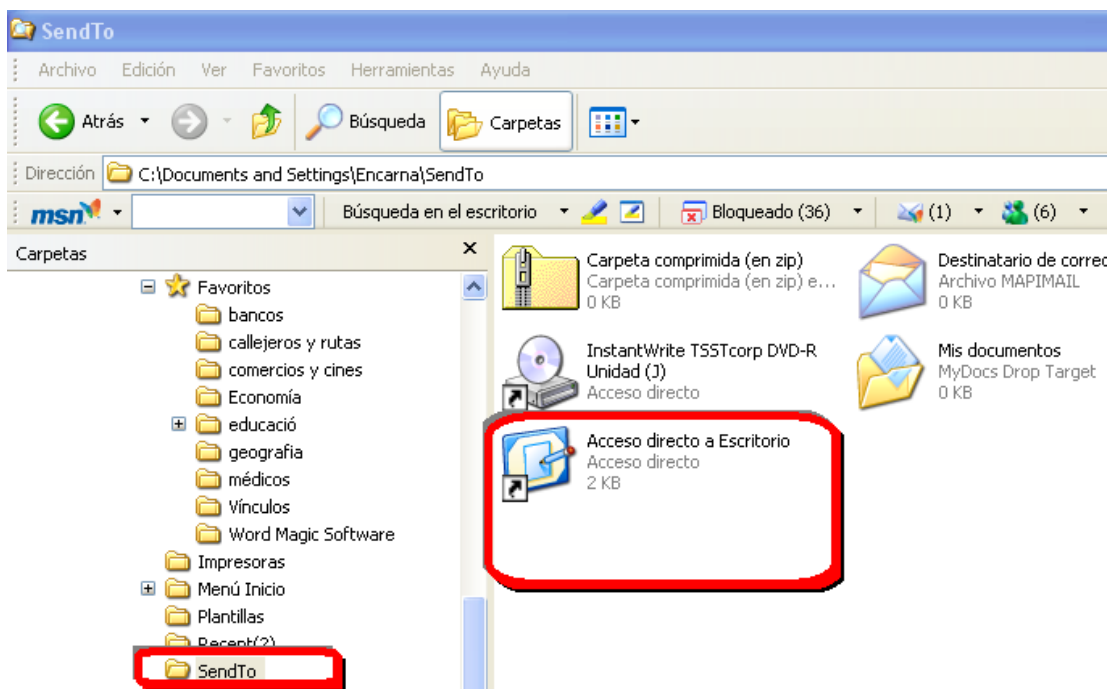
SendTo

Archivo Edición Ver Favoritos Herramientas Ayuda

Atrás Búsqueda Carpetas

Dirección C:\Documents and Settings\Encarna\SendTo

msn Búsqueda en el escritorio Bloqueado (36) (1) (6)

Carpetas

Favoritos
bancos
callejeros y rutas
comercios y cines
Economía
educació
geografia
médicos
Vínculos
Word Magic Software
Impresoras
Menú Inicio
Plantillas
Recent(2)
SendTo

Carpeta comprimida (en zip)
Carpeta comprimida (en zip) e...
0 KB

Destinatario de correo
Archivo MAPIMAIL
0 KB

InstantWrite TSSTcorp DVD-R Unidad (J)
Acceso directo

Mis documentos
MyDocs Drop Target
0 KB

Acceso directo a Escritorio
Acceso directo
2 KB